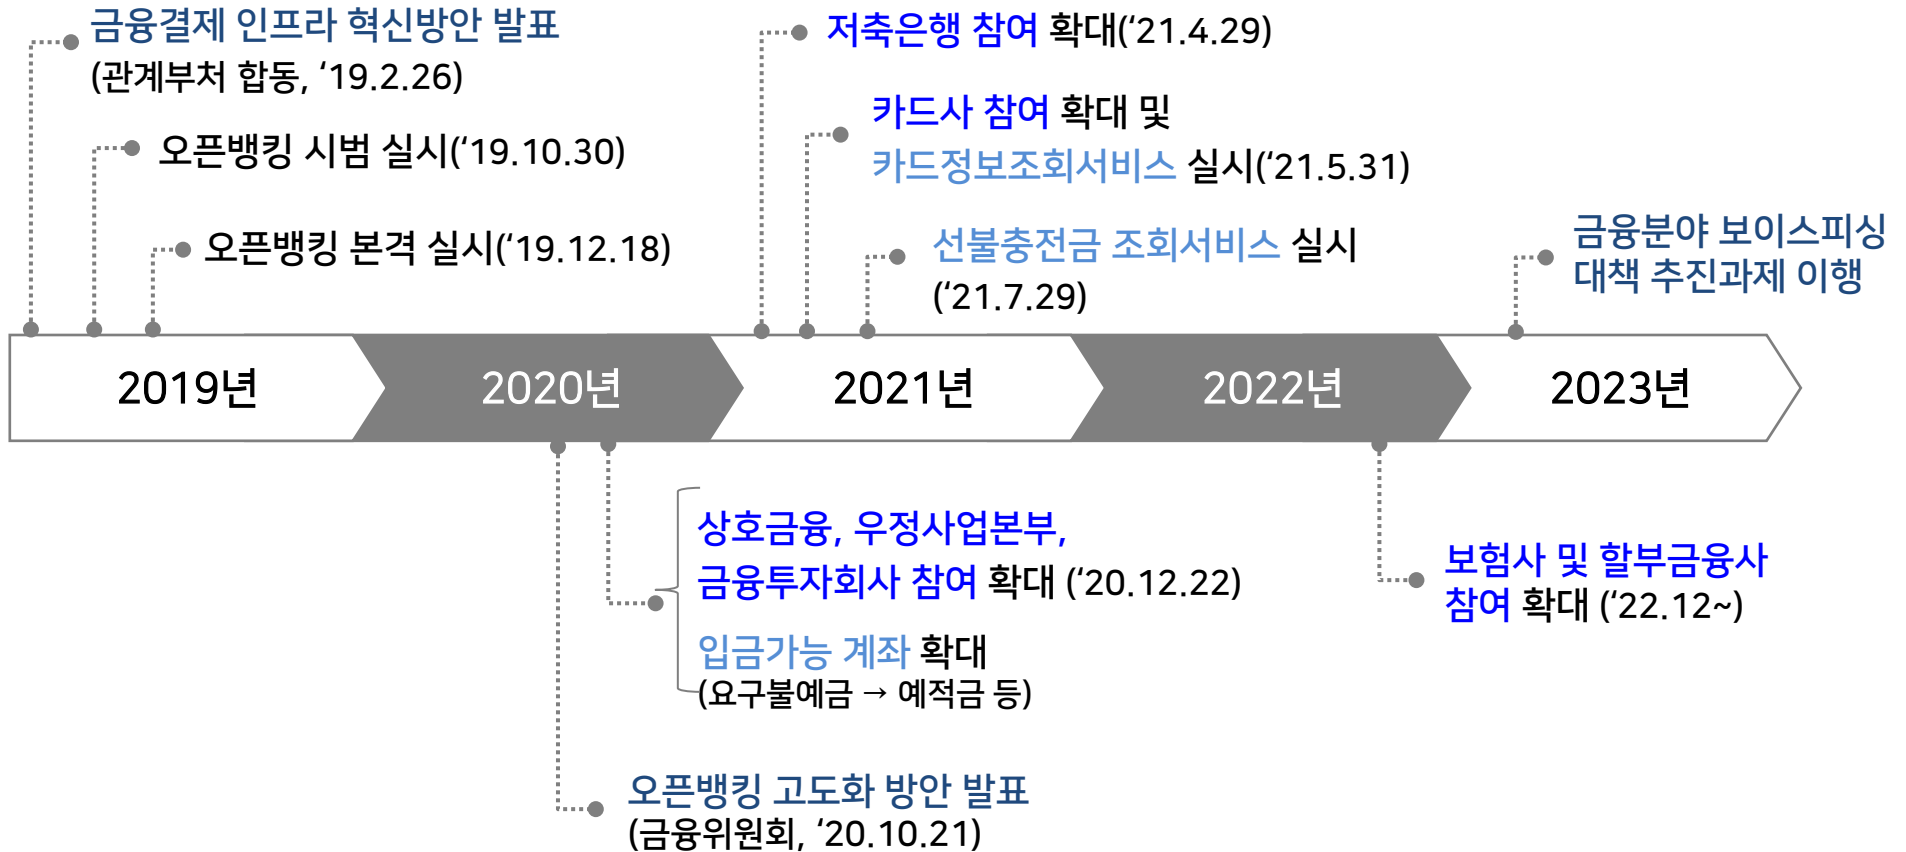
금융결제 인프라 혁신방안 발표
(관계부처 합동, '19.2.26)

오픈뱅킹 시범 실시('19.10.30)

오픈뱅킹 본격 실시('19.12.18)

저축은행 참여 확대('21.4.29)

카드사 참여 확대 및
카드정보조회서비스 실시('21.5.31)

선불충전금 조회서비스 실시
('21.7.29)

금융분야 보이스피싱
대책 추진과제 이행

2019년

2020년

2021년

2022년

2023년

상호금융, 우정사업본부,
금융투자회사 참여 확대 ('20.12.22)

입금가능 계좌 확대
(요구불예금 → 예적금 등)

보험사 및 할부금융사
참여 확대 ('22.12~)

오픈뱅킹 고도화 방안 발표
(금융위원회, '20.10.21)